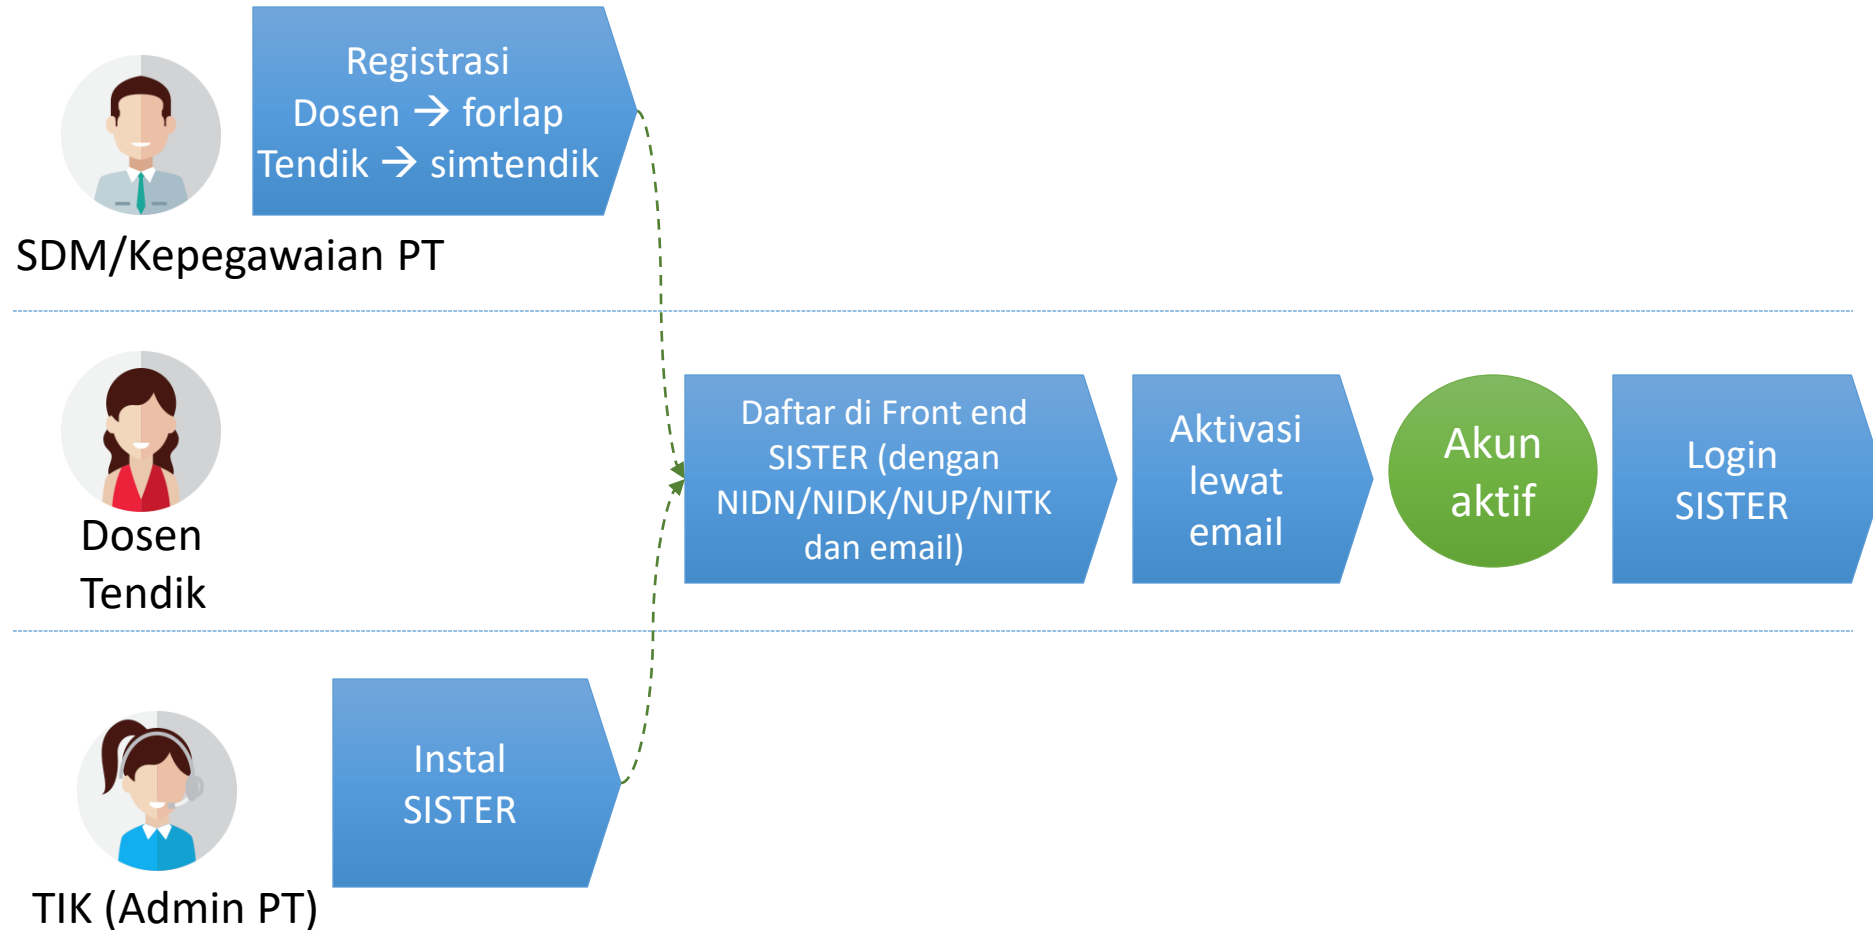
Registrasi
Dosen → forlap
Tendik → simtendik

SDM/Kepegawaian PT

Dosen
Tendik

Daftar di Front end SISTER (dengan NIDN/NIDK/NUP/NITK dan email)

Aktivasi lewat email

Akun aktif

Login SISTER

Instal SISTER

TIK (Admin PT)